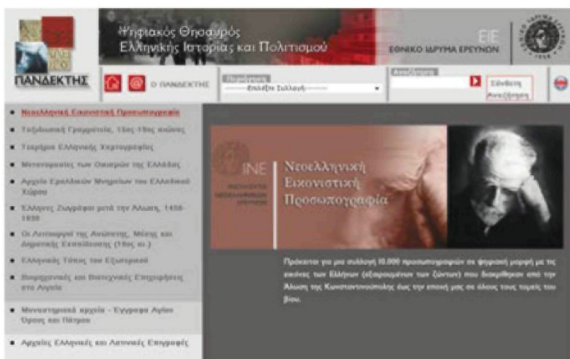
ΠΑΝΔΕΚΤΗΣ

Ψηφιακός Θησαυρός Ελληνικής Ιστορίας και Πολιτισμού

ΕΙΕ
ΕΘΝΙΚΟ ΙΔΡΥΜΑ ΕΡΕΥΝΩΝ

Ο ΠΑΝΔΕΚΤΗΣ

Περιήγηση
-----Επιλέξτε Συλλογή-----

Αναζήτηση

Σύνθετη Αναζήτηση

Νεοελληνική Εικονιστική Προσωπογραφία

Ταξιδιωτική Γραμματεία, 15ος-19ος αιώνας

Τεκμήρια Ελληνικής Χαρτογραφίας

Μονογραφίες των Οικισμών της Ελλάδας

Αρχείο Ερειπίων Μνημείων του Ελλαδικού Χώρου

Έλληνες Ζωγράφοι μετά την Άλωση, 1450-1830

Οι Λατίνοι της Ανατολής, Μέσος και Δημοσίες Επιτεύξεις (19ος αι.)

Ελληνικός Τύπος του Εξωτερικού

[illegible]

Μοναστηριακά αρχεία - Έγγραφα Αγίου Όρους και Πάτμου

Αρχείο Ελληνικής και Λατινικής Επιγραφής

ΙΝΕ

Νεοελληνική Εικονιστική Προσωπογραφία

Πρόκειται για μια συλλογή 10.000 προσωπογραφιών σε ψηφιακή μορφή με τις εικόνες των Ελλήνων (εξαιρουμένων των ζώντων) που διακρίθηκαν από την Άλωση της Κωνσταντινούπολης έως την εποχή μας σε όλους τους τομείς του βίου.